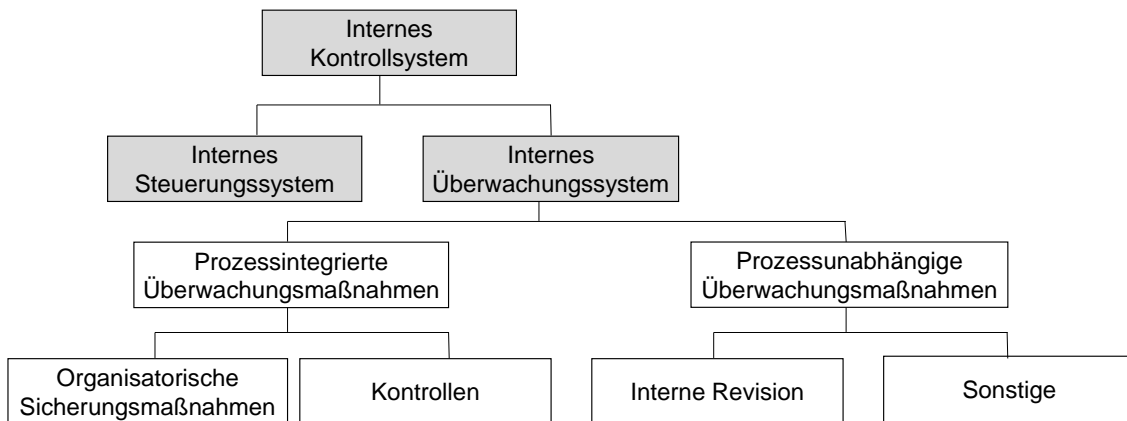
Internes Kontrollsystem

Internes Steuerungssystem

Internes Überwachungssystem

Prozessintegrierte Überwachungsmaßnahmen

Prozessunabhängige Überwachungsmaßnahmen

Organisatorische Sicherungsmaßnahmen

Kontrollen

Interne Revision

Sonstige